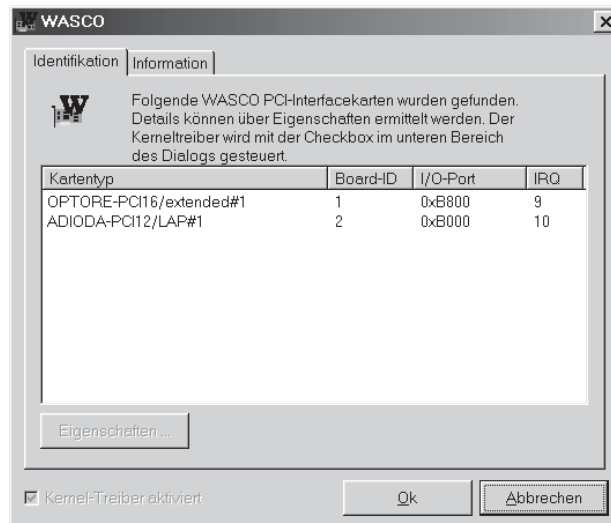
WASCO

×

Identifikation | Information

W

Folgende WASCO PCI-Interfacekarten wurden gefunden. Details können über Eigenschaften ermittelt werden. Der Kerneltreiber wird mit der Checkbox im unteren Bereich des Dialogs gesteuert.

| Kartentyp | Board-ID | I/O-Port | IRQ |
|---|---|---|---|
| OPTORE-PCI16/extended#1 | 1 | 0xB800 | 9 |
| ADIODA-PCI12/LAP#1 | 2 | 0xB000 | 10 |

Eigenschaften ...

☑ Kernel-Treiber aktiviert

Ok

Abbrechen